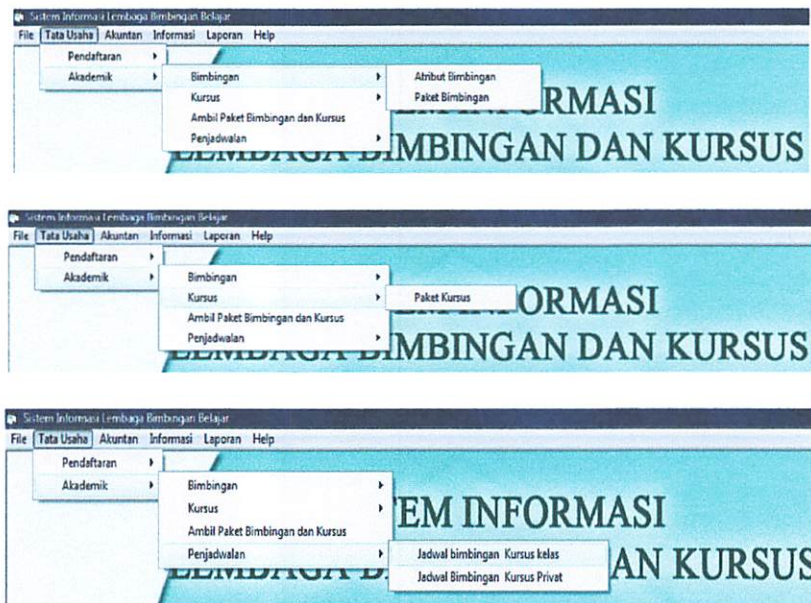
Sistem Informasi Lembaga Bimbingan Belajar
File Tata Usaha Akuntan Informasi Laporan Help
Pendaftaran
Akademik
Bimbingan
Kursus
Ambil Paket Bimbingan dan Kursus
Penjadwalan
Atribut Bimbingan
Paket Bimbingan
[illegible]ORMASI
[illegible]BIMBINGAN DAN KURSUS

Sistem Informasi Lembaga Bimbingan Belajar
File Tata Usaha Akuntan Informasi Laporan Help
Pendaftaran
Akademik
Bimbingan
Kursus
Ambil Paket Bimbingan dan Kursus
Penjadwalan
Paket Kursus
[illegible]ORMASI
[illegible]BIMBINGAN DAN KURSUS

Sistem Informasi Lembaga Bimbingan Belajar
File Tata Usaha Akuntan Informasi Laporan Help
Pendaftaran
Akademik
Bimbingan
Kursus
Ambil Paket Bimbingan dan Kursus
Penjadwalan
Jadwal bimbingan Kursus kelas
Jadwal Bimbingan Kursus Privat
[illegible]TEM INFORMASI
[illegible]AN KURSUS